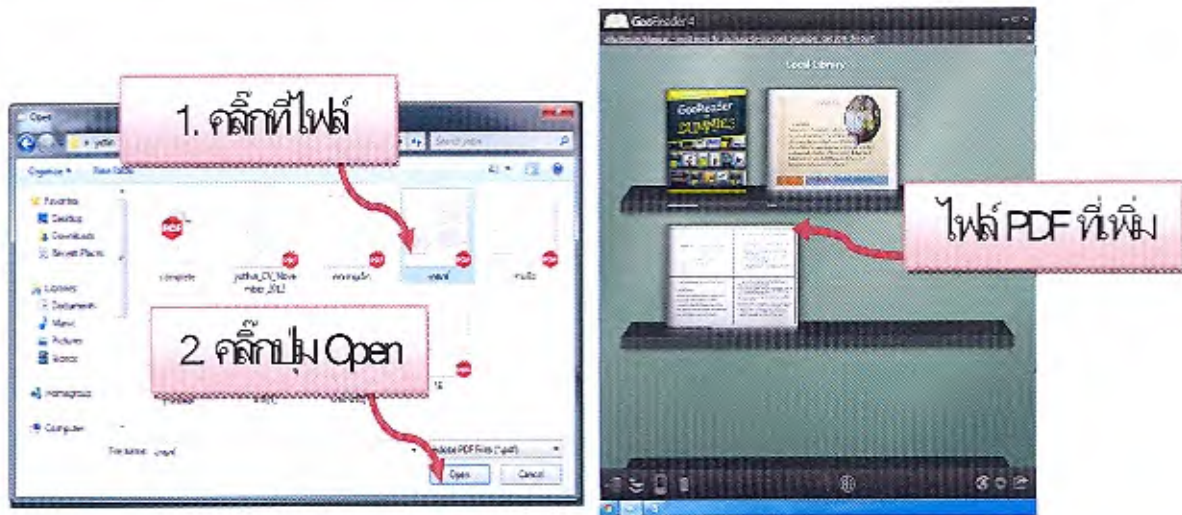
1. คลิ๊กที่ไฟล์

Open

Search

Organize ▼ New folder

Favorites
Desktop
Downloads
Recent Places

Libraries
Documents
Music
Pictures
Videos

Homegroup

Computer

complete

yothin_CV_November_2012

File name:

Adobe PDF Files (*.pdf)

Open

Cancel

2. คลิ๊กปุ่ม Open

GoodReader 4

Local Library

GoodReader for DUMMIES

ไฟล์ PDF ที่เพิ่ม